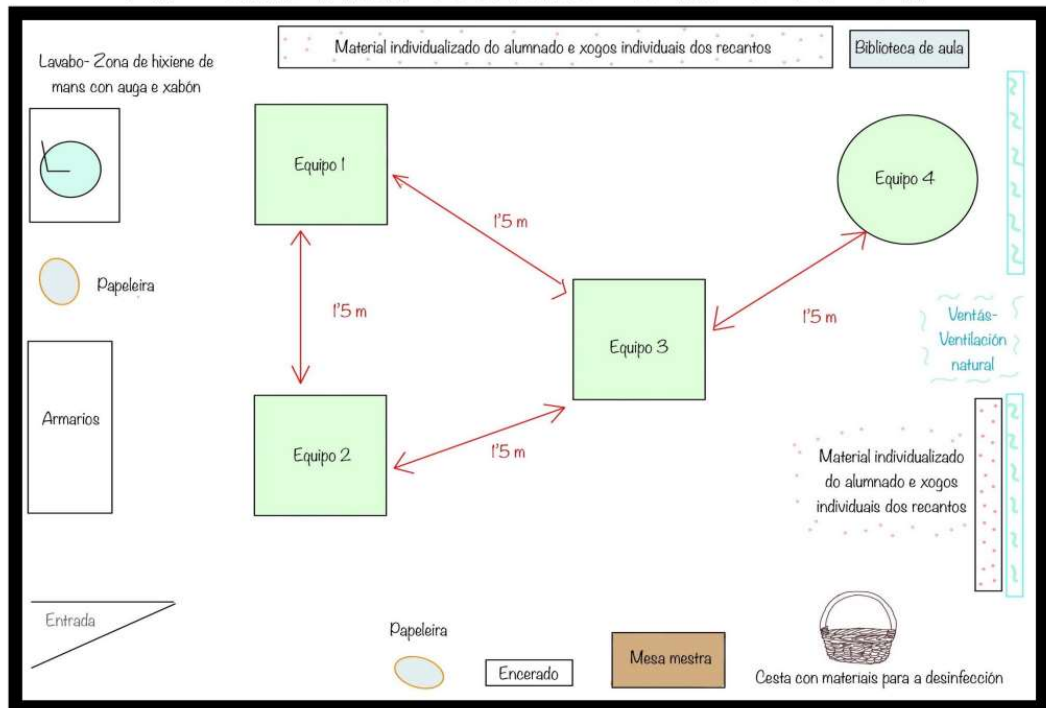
Lavabo- Zona de hixiene de mans con auga e xabón

Material individualizado do alumnado e xogos individuais dos recantos

Biblioteca de aula

Equipo 1

Equipo 4

l'5 m

Papeleira

l'5 m

Equipo 3

l'5 m

Ventás- Ventilación natural

Armarios

Equipo 2

l'5 m

Material individualizado do alumnado e xogos individuais dos recantos

Entrada

Papeleira

Encerado

Mesa mestra

Cesta con materiais para a desinfección